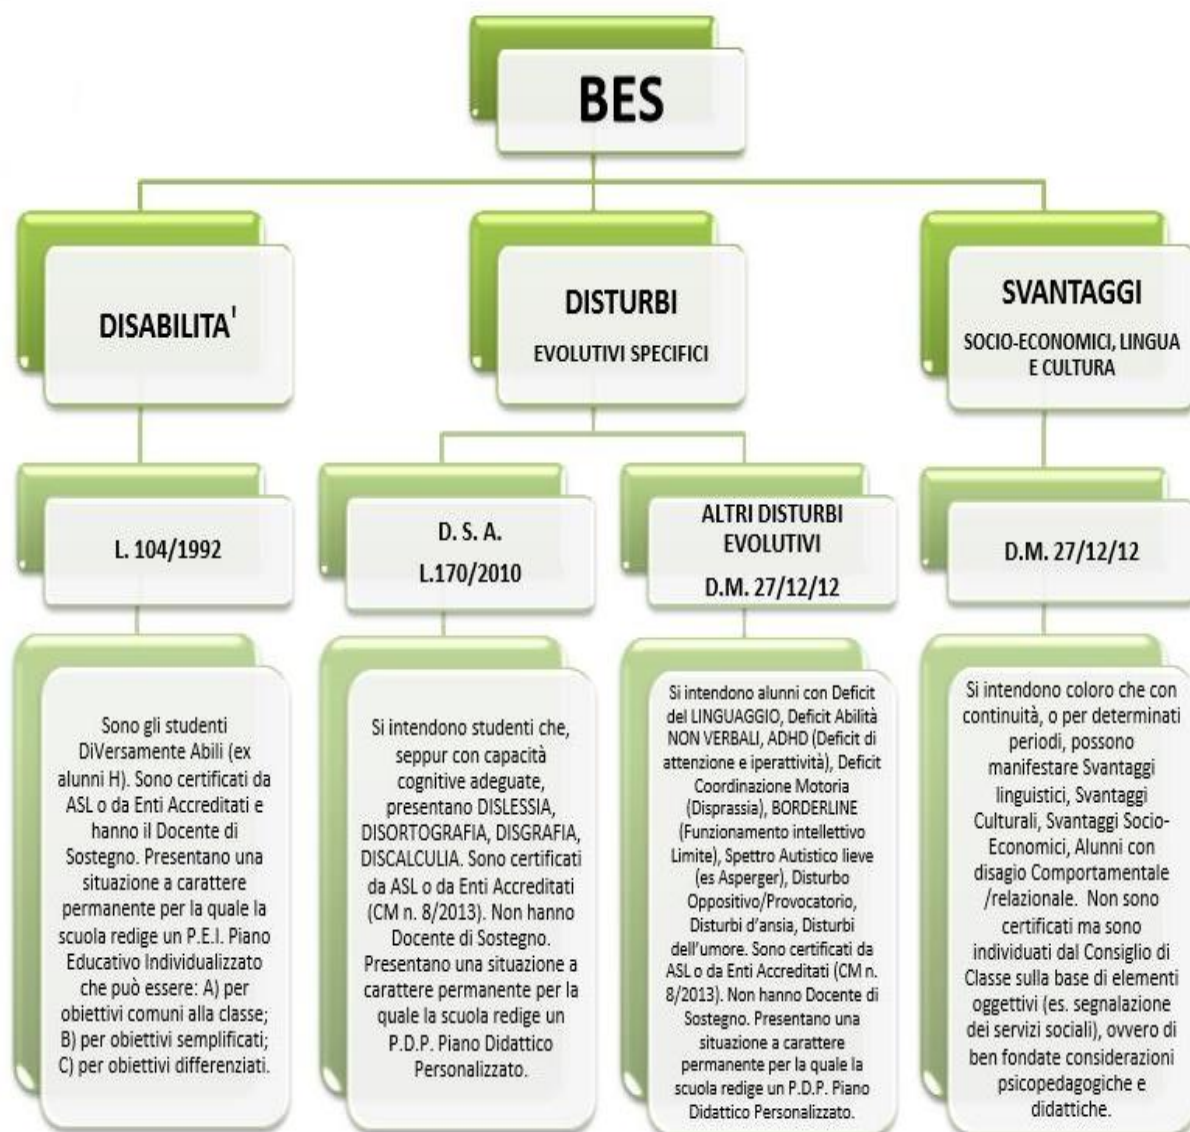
BES

DISABILITA'

DISTURBI

EVOLUTIVI SPECIFICI

SVANTAGGI

SOCIO-ECONOMICI, LINGUA E CULTURA

L. 104/1992

D. S. A.

L.170/2010

ALTRI DISTURBI EVOLUTIVI

D.M. 27/12/12

D.M. 27/12/12

Sono gli studenti DiVersamente Abili (ex alunni H). Sono certificati da ASL o da Enti Accreditati e hanno il Docente di Sostegno. Presentano una situazione a carattere permanente per la quale la scuola redige un P.E.I. Piano Educativo Individualizzato che può essere: A) per obiettivi comuni alla classe; B) per obiettivi semplificati; C) per obiettivi differenziati.

Si intendono studenti che, seppur con capacità cognitive adeguate, presentano DISLESSIA, DISORTOGRAFIA, DISGRAFIA, DISCALCULIA. Sono certificati da ASL o da Enti Accreditati (CM n. 8/2013). Non hanno Docente di Sostegno. Presentano una situazione a carattere permanente per la quale la scuola redige un P.D.P. Piano Didattico Personalizzato.

Si intendono alunni con Deficit del LINGUAGGIO, Deficit Abilità NON VERBALI, ADHD (Deficit di attenzione e iperattività), Deficit Coordinazione Motoria (Disprassia), BORDERLINE (Funzionamento intellettivo Limite), Spettro Autistico lieve (es Asperger), Disturbo Oppositivo/Provocatorio, Disturbi d'ansia, Disturbi dell'umore. Sono certificati da ASL o da Enti Accreditati (CM n. 8/2013). Non hanno Docente di Sostegno. Presentano una situazione a carattere permanente per la quale la scuola redige un P.D.P. Piano Didattico Personalizzato.

Si intendono coloro che con continuità, o per determinati periodi, possono manifestare Svantaggi linguistici, Svantaggi Culturali, Svantaggi Socio-Economici, Alunni con disagio Comportamentale /relazionale. Non sono certificati ma sono individuati dal Consiglio di Classe sulla base di elementi oggettivi (es. segnalazione dei servizi sociali), ovvero di ben fondate considerazioni psicopedagogiche e didattiche.